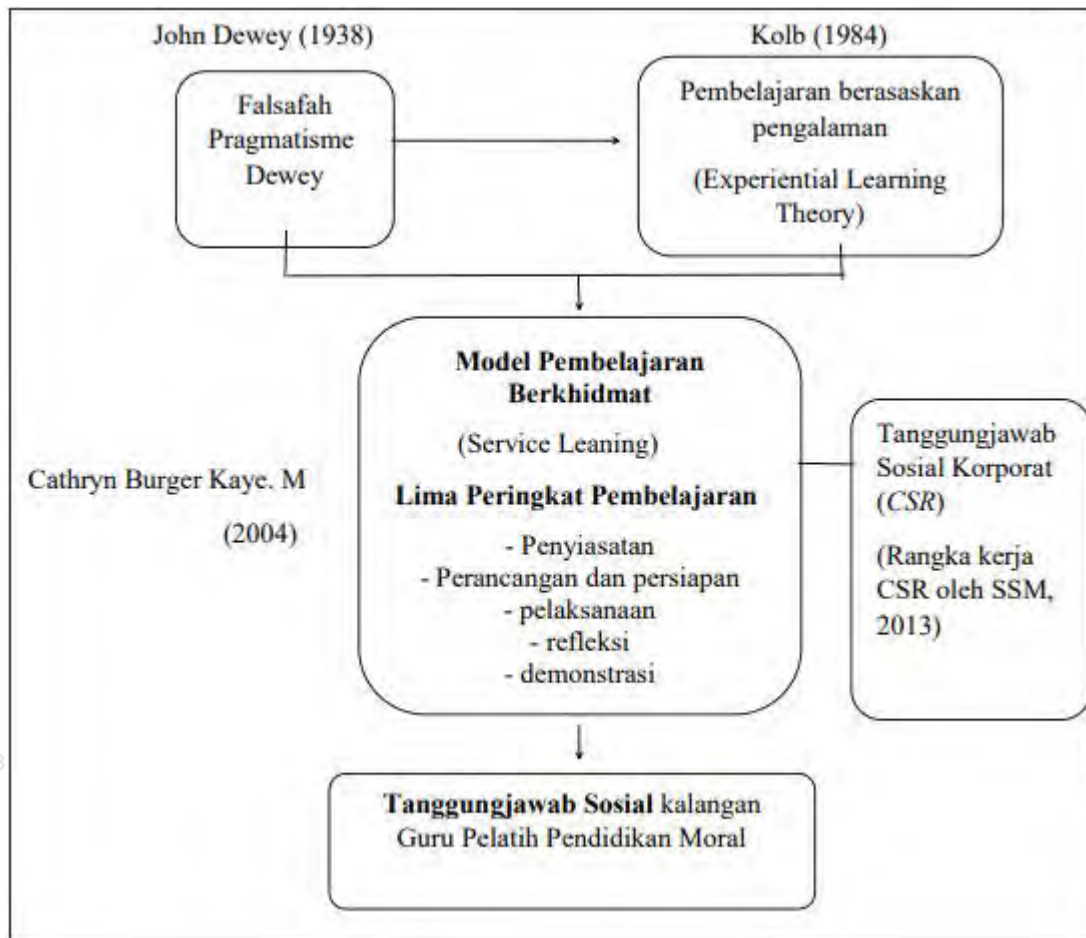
John Dewey (1938)

Falsafah Pragmatisme Dewey

Kolb (1984)

Pembelajaran berasaskan pengalaman

(Experiential Learning Theory)

Cathryn Burger Kaye. M

(2004)

Model Pembelajaran Berkhidmat

(Service Leaning)

Lima Peringkat Pembelajaran

- Penyiasatan
- Perancangan dan persiapan
- pelaksanaan
- refleksi
- demonstrasi

Tanggungjawab Sosial Korporat (CSR)

(Rangka kerja CSR oleh SSM, 2013)

Tanggungjawab Sosial kalangan Guru Pelatih Pendidikan Moral